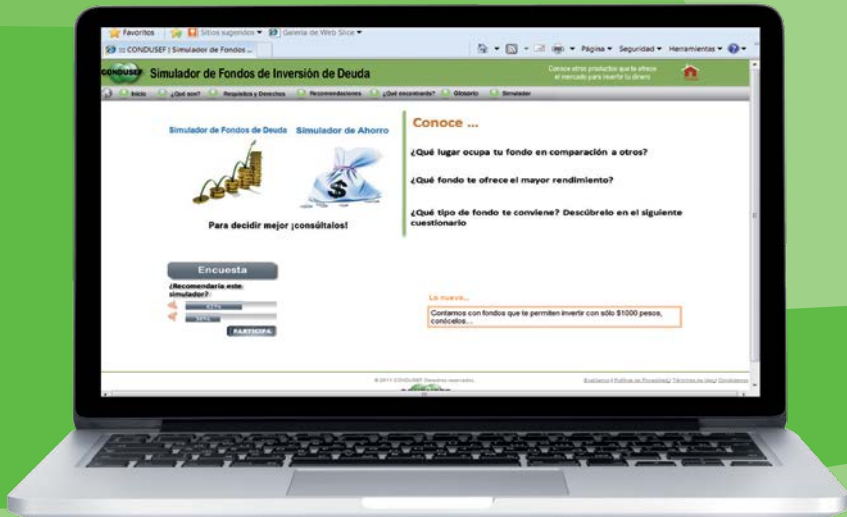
Favoritos | Sitios sugeridos ▾ | Galería de Web Slice ▾

CONDUSEF | Simulador de Fondos ...

Página ▾ Seguridad ▾ Herramientas ▾

CONDUSEF Simulador de Fondos de Inversión de Deuda

Conoce otros productos que te ofrece el mercado para invertir tu dinero

Inicio ¿Qué son? Requisitos y Derechos Recomendaciones ¿Qué encontrarás? Glosario Simulador

Simulador de Fondos de Deuda Simulador de Ahorro

Para decidir mejor ¡consúltalos!

Conoce ...

¿Qué lugar ocupa tu fondo en comparación a otros?

¿Qué fondo te ofrece el mayor rendimiento?

¿Qué tipo de fondo te conviene? Descúbrelo en el siguiente cuestionario

Encuesta

¿Recomendaría este simulador?

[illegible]

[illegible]

PARTICIPA

Lo nuevo...

Contamos con fondos que te permiten invertir con sólo $1000 pesos, conócelos...

© 2011 CONDUSEF Derechos reservados.

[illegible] | Política de Privacidad | Términos de Uso | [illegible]